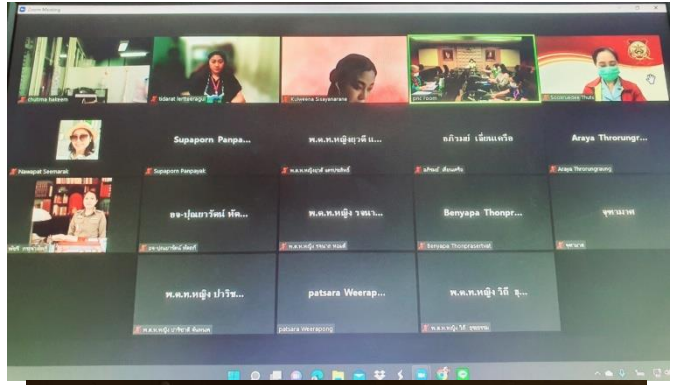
Zoom Meeting

chutima kaikaew
tidarat lertsawagul
Kulweena Sisayanarane
pnc room
Sunisa Thula

Nawapat Seemarak

Supaporn Panpa...
Supaporn Panpayat

พ.ต.ท.หญิงยุวดี น...
พ.ต.ท.หญิงยุวดี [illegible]

ถกิวงษ์ เพื่อนแจ้ง
ถกิวงษ์ เพื่อนแจ้ง

Araya Throrungr...
Araya Throrungraung

พัชรี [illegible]

ลข-ปุณยาวัฒน์ หัต...
ลข-ปุณยาวัฒน์ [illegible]

พ.ต.ท.หญิง รจนา...
พ.ต.ท.หญิง รจนา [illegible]

Benyapa Thonpr...
Benyapa Thonprasertvat

จุฑามาศ
จุฑามาศ

พ.ต.ท.หญิง ปาริช...
พ.ต.ท.หญิง ปาริชาติ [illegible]

patsara Weerap...
patsara Weerapong

พ.ต.ท.หญิง วิภี ธุ...
พ.ต.ท.หญิง วิภี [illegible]